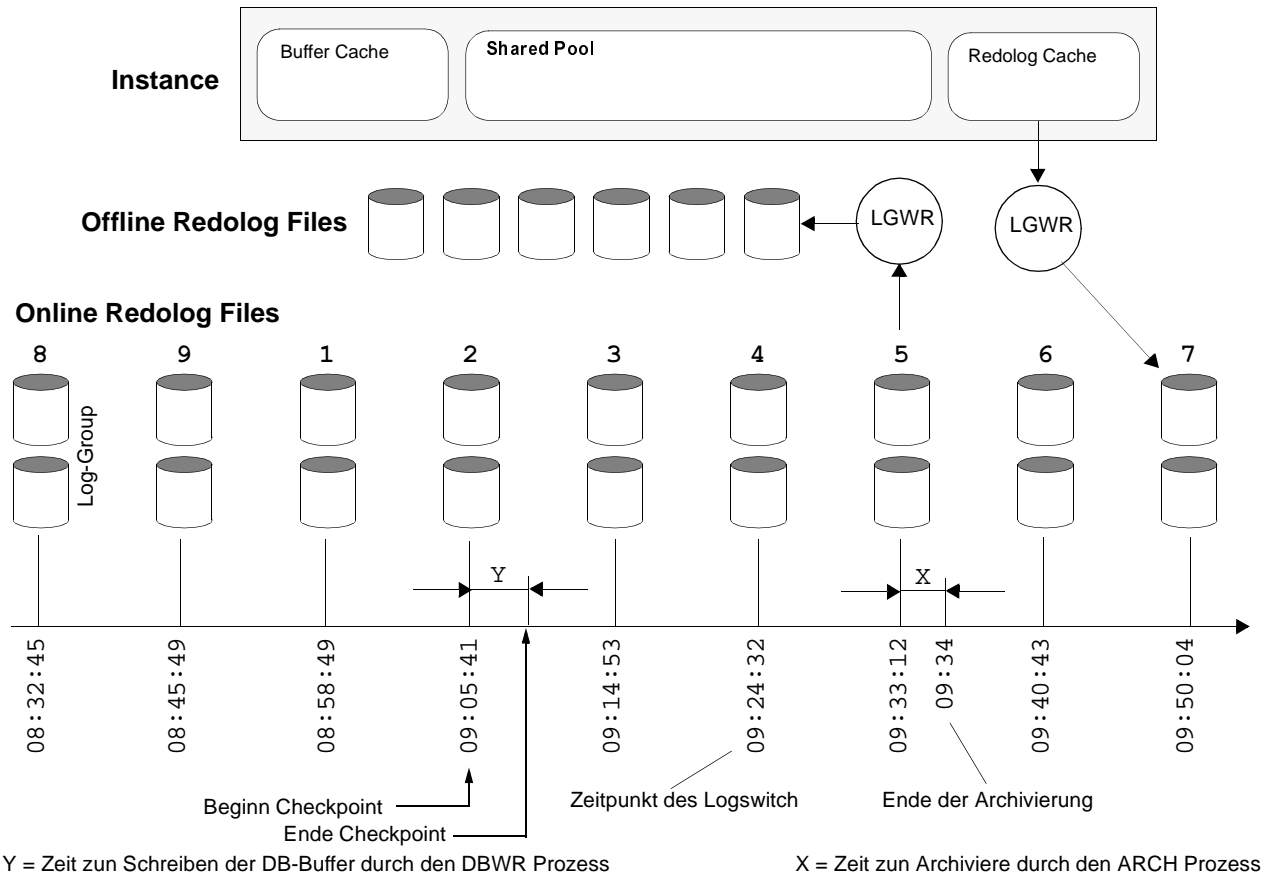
Instance

Buffer Cache

Shared Pool

Redolog Cache

Offline Redolog Files

LGWR

LGWR

Online Redolog Files

8 9 1 2 3 4 5 6 7

Log-Group

Y

X

08:32:45

08:45:49

08:58:49

09:05:41

09:14:53

09:24:32

09:33:12

09:34

09:40:43

09:50:04

Beginn Checkpoint

Ende Checkpoint

Zeitpunkt des Logswitch

Ende der Archivierung

Y = Zeit zun Schreiben der DB-Buffer durch den DBWR Prozess

X = Zeit zun Archiviere durch den ARCH Prozess